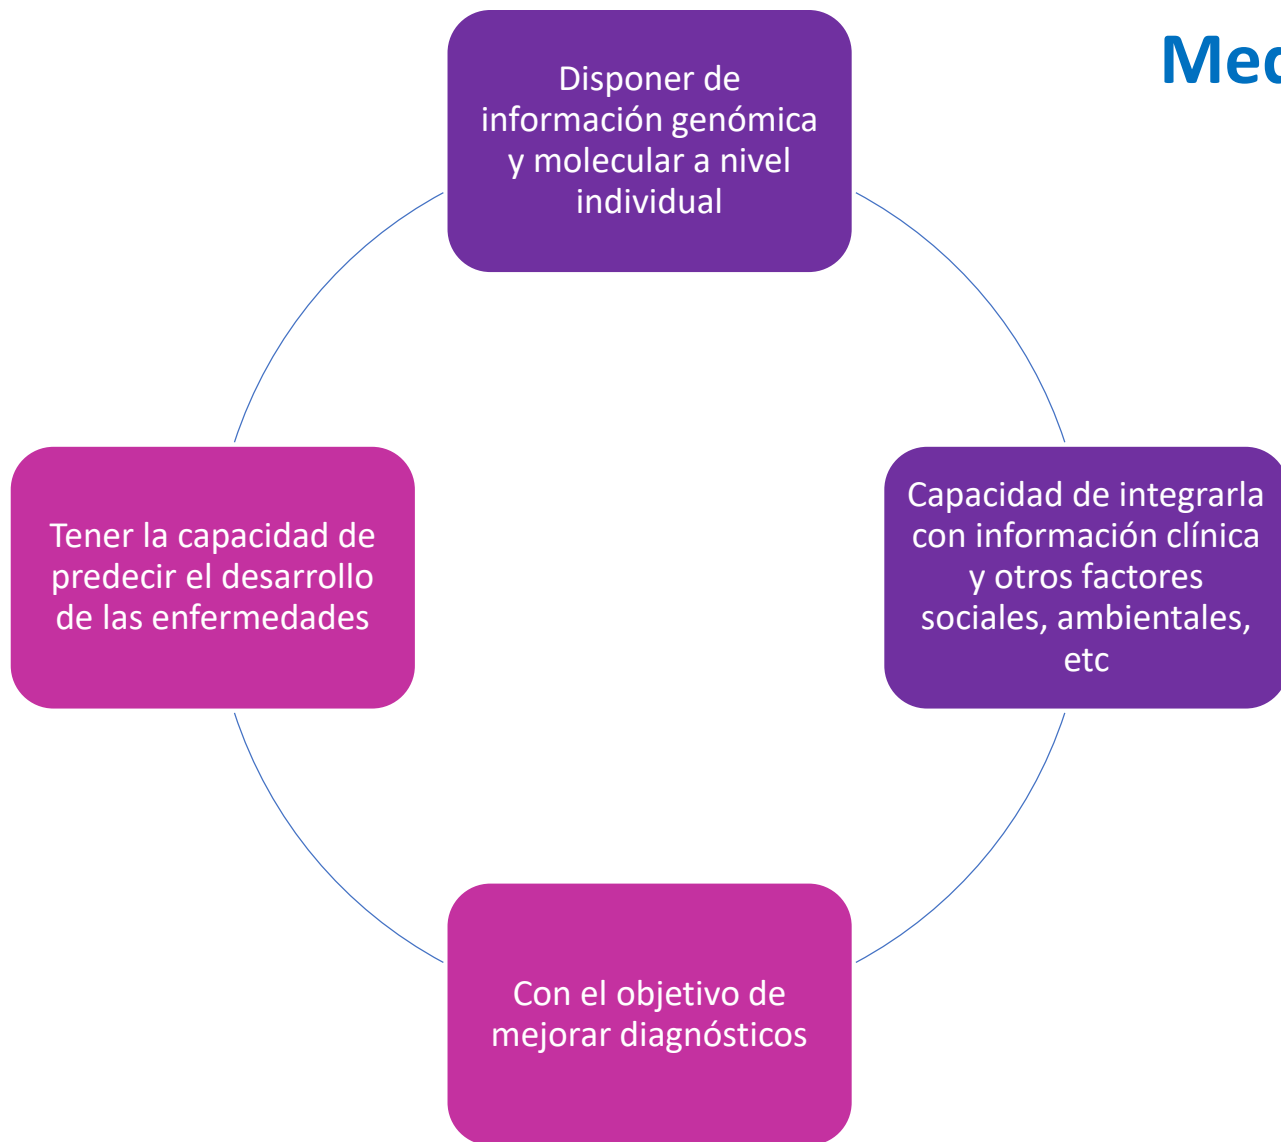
Med

Disponer de información genómica y molecular a nivel individual

Capacidad de integrarla con información clínica y otros factores sociales, ambientales, etc

Con el objetivo de mejorar diagnósticos

Tener la capacidad de predecir el desarrollo de las enfermedades